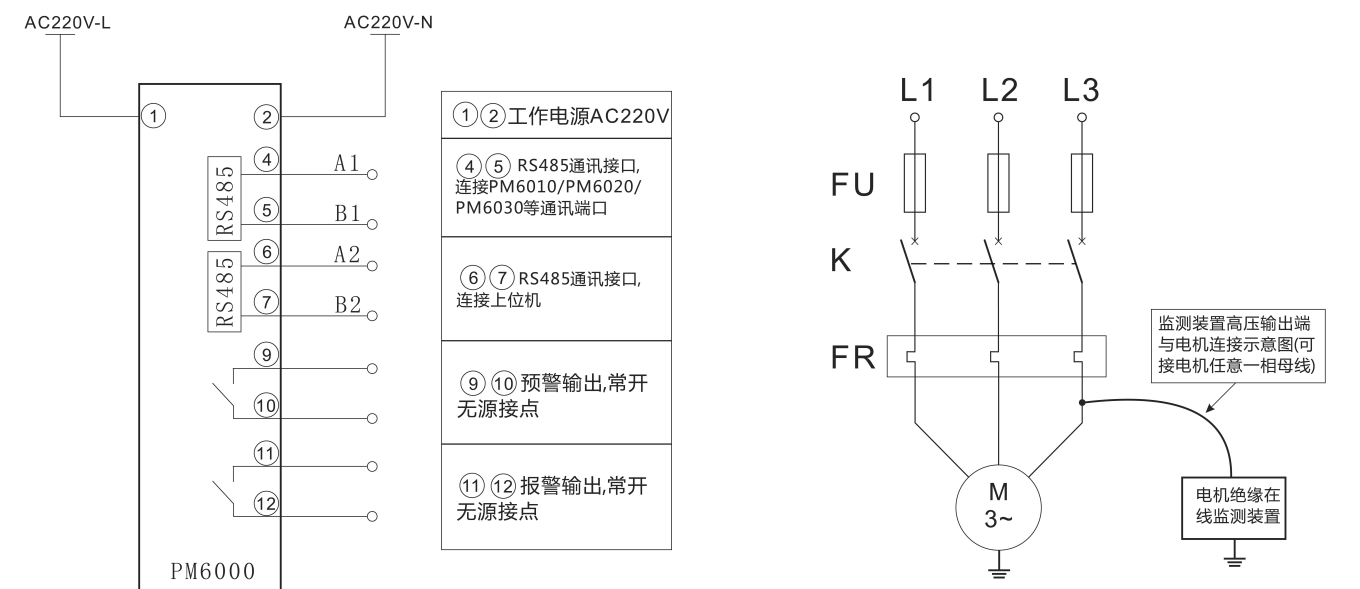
AC220V-L
AC220V-N
①
②
RS485
④
A1
⑤
B1
RS485
⑥
A2
⑦
B2
⑨
⑩
⑪
⑫
PM6000

| ①②工作电源AC220V |
|---|
| ④⑤ RS485通讯接口,连接PM6010/PM6020/PM6030等通讯端口 |
| ⑥⑦RS485通讯接口,连接上位机 |
| ⑨⑩预警输出,常开无源接点 |
| ⑪⑫报警输出,常开无源接点 |

L1
L2
L3
FU
K
FR
监测装置高压输出端与电机连接示意图(可接电机任意一相母线)
M
3~
电机绝缘在线监测装置